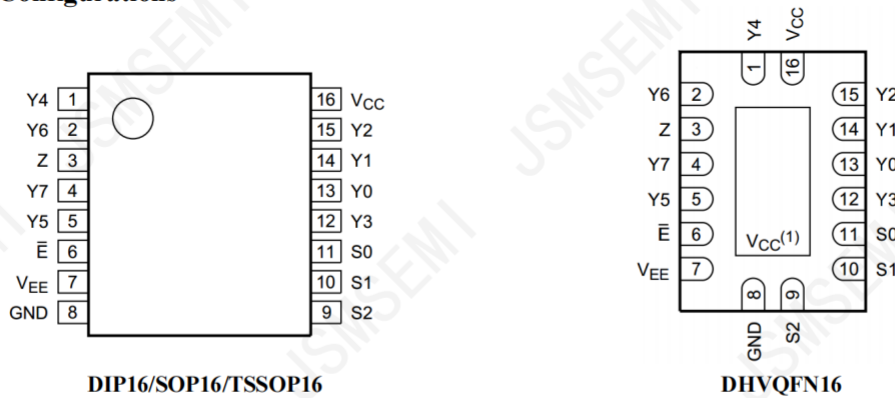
Configurations

Y4 1
Y6 2
Z 3
Y7 4
Y5 5
$\bar{E}$ 6
$V_{EE}$ 7
GND 8

16 $V_{CC}$
15 Y2
14 Y1
13 Y0
12 Y3
11 S0
10 S1
9 S2

DIP16/SOP16/TSSOP16

Y4 $V_{CC}$
1 16

Y6 2
Z 3
Y7 4
Y5 5
$\bar{E}$ 6
$V_{EE}$ 7

15 Y2
14 Y1
13 Y0
12 Y3
11 S0
10 S1

$V_{CC}^{(1)}$

8 9
GND S2

DHVQFN16

JSMSEMI